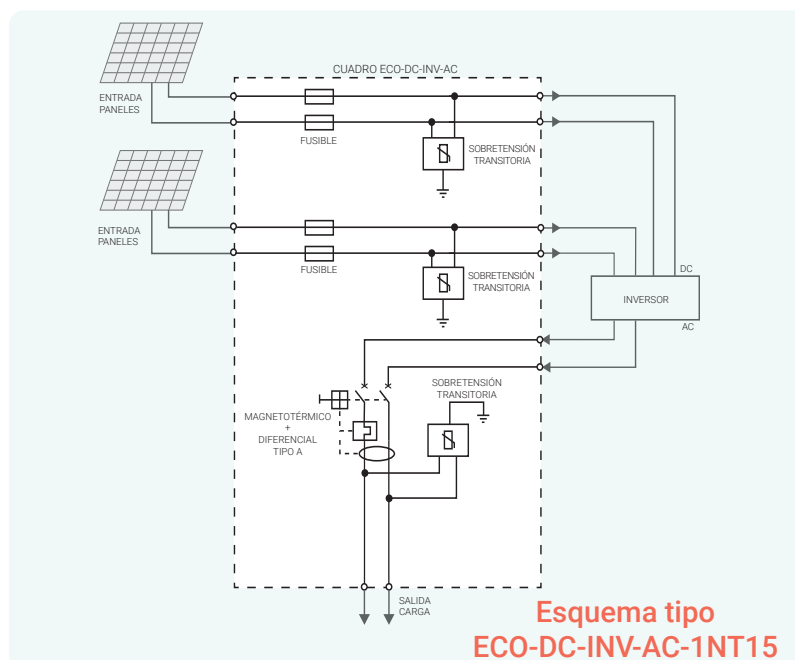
CUADRO ECO-DC-INV-AC

ENTRADA PANELES

FUSIBLE

SOBRETENSIÓN TRANSITORIA

ENTRADA PANELES

FUSIBLE

SOBRETENSIÓN TRANSITORIA

DC

INVERSOR

AC

SOBRETENSIÓN TRANSITORIA

MAGNETOTÉRMICO + DIFERENCIAL TIPO A

SALIDA CARGA

Esquema tipo ECO-DC-INV-AC-1NT15